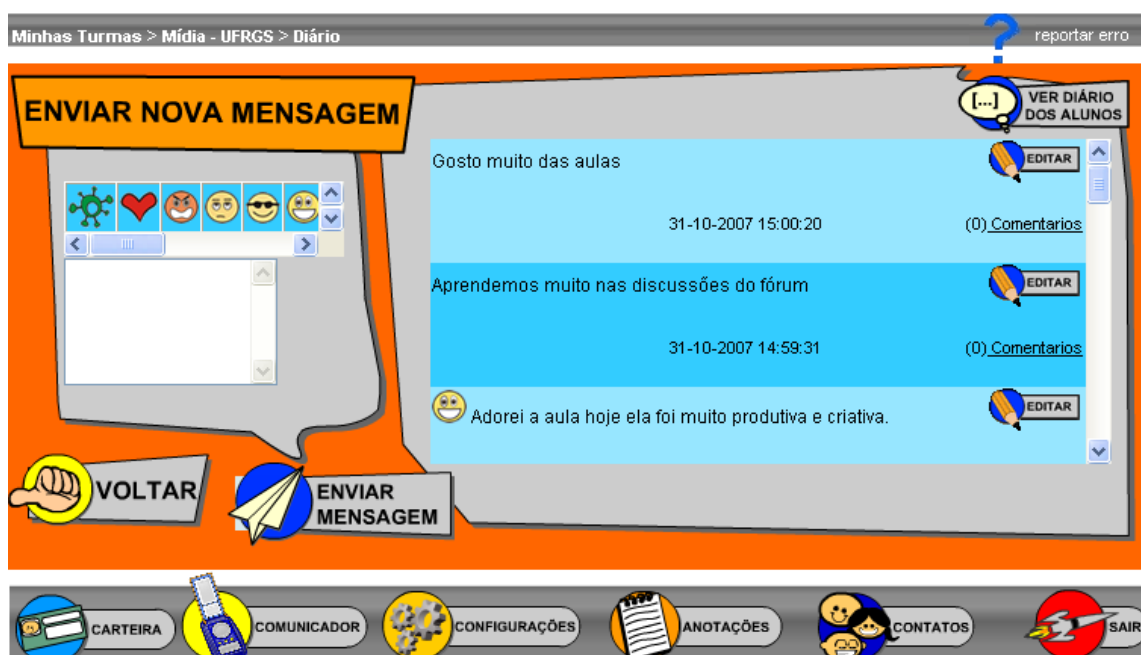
Minhas Turmas > Mídia - UFRGS > Diário

reportar erro

ENVIAR NOVA MENSAGEM

[...] VER DIÁRIO DOS ALUNOS

Gosto muito das aulas

EDITAR

31-10-2007 15:00:20

(0) Comentarios

Aprendemos muito nas discussões do fórum

EDITAR

31-10-2007 14:59:31

(0) Comentarios

Adorei a aula hoje ela foi muito produtiva e criativa.

EDITAR

VOLTAR

ENVIAR MENSAGEM

CARTEIRA

COMUNICADOR

CONFIGURAÇÕES

ANOTAÇÕES

CONTATOS

SAIR